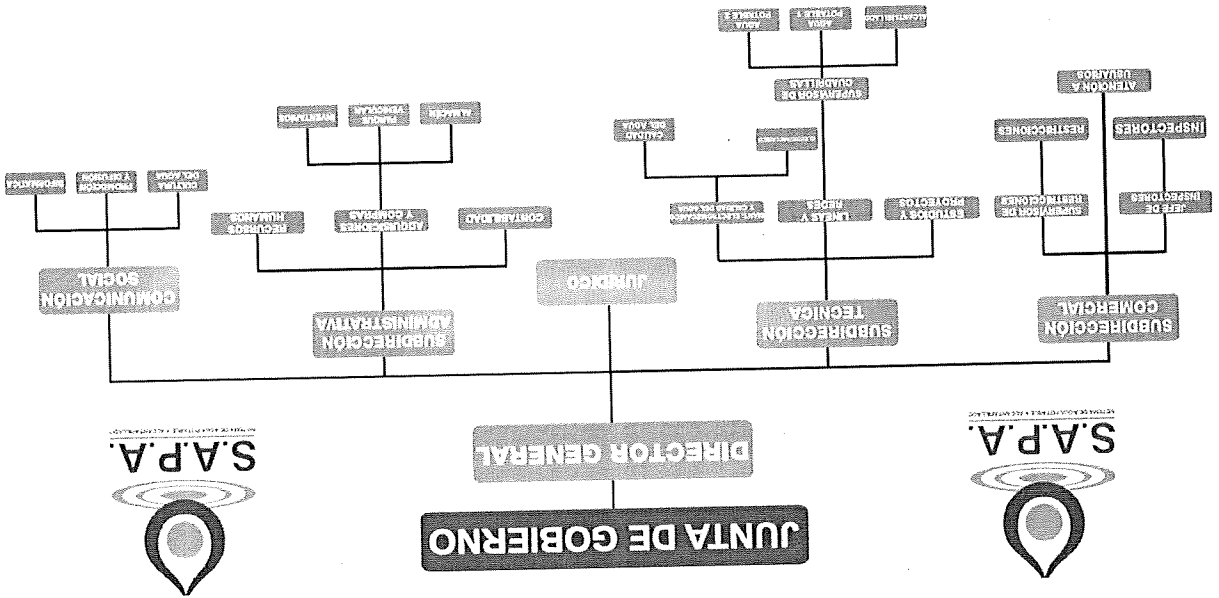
JUNTA DE GOBIERNO

DIRECTOR GENERAL

S.A.P.A.

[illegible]

S.A.P.A.

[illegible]

SUBDIRECCIÓN COMERCIAL

JEFE DE INSPECTORES

INSPECTORES

SUPERVISOR DE RESTRICCIONES

RESTRICCIONES

ATENCIÓN A USUARIOS

SUBDIRECCIÓN TECNICA

ESTUDIOS Y PROYECTOS

LINEAS Y REDES

SUPERVISOR DE CUADRILLAS

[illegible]

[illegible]

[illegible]

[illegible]

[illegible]

CALIDAD DEL AGUA

JURIDICO

SUBDIRECCIÓN ADMINISTRATIVA

CONTABILIDAD

ADQUISICIONES Y COMPRAS

RECURSOS HUMANOS

ALMACEN

PARQUE VEHICULAR

INVENTARIOS

COMUNICACIÓN SOCIAL

CULTURA DEL AGUA

PROMOCIÓN Y DIFUSIÓN

INFORMATICA